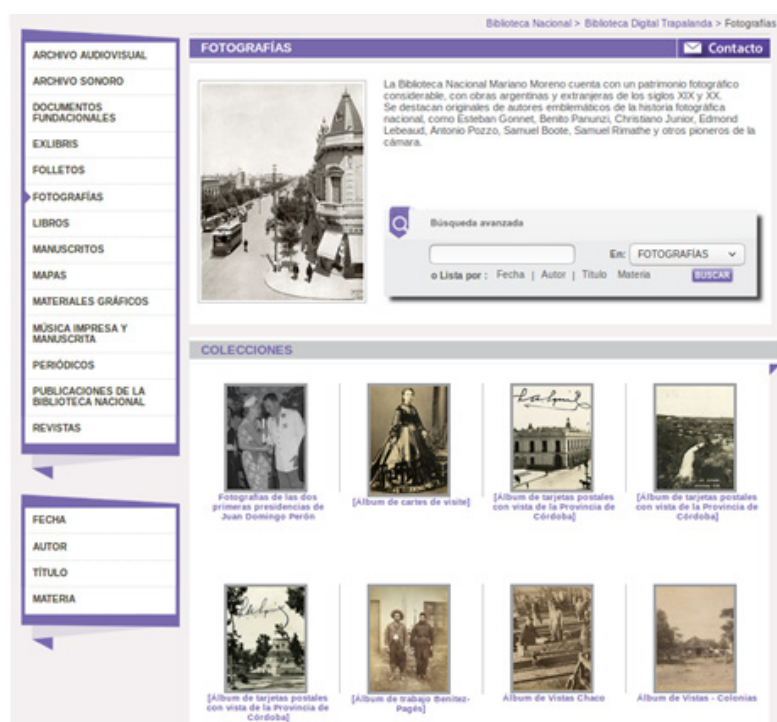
Biblioteca Nacional > Biblioteca Digital Trapalanda > Fotografías

ARCHIVO AUDIOVISUAL
ARCHIVO SONORO
DOCUMENTOS FUNDACIONALES
EXLIBRIS
FOLLETOS
FOTOGRAFÍAS
LIBROS
MANUSCRITOS
MAPAS
MATERIALES GRÁFICOS
MÚSICA IMPRESA Y MANUSCRITA
PERIÓDICOS
PUBLICACIONES DE LA BIBLIOTECA NACIONAL
REVISTAS

FECHA
AUTOR
TÍTULO
MATERIA

FOTOGRAFÍAS

Contacto

La Biblioteca Nacional Mariano Moreno cuenta con un patrimonio fotográfico considerable, con obras argentinas y extranjeras de los siglos XIX y XX. Se destacan originales de autores emblemáticos de la historia fotográfica nacional, como Esteban Gonnet, Benito Panunzi, Christiano Junior, Edmond Lebeaud, Antonio Pozzo, Samuel Boote, Samuel Rimathe y otros pioneros de la cámara.

Búsqueda avanzada

En: FOTOGRAFÍAS

o Lista por : Fecha | Autor | Título Materia

BUSCAR

COLECCIONES

Fotografías de las dos primeras presidencias de Juan Domingo Perón

[Album de cartes de visite]

[Album de tarjetas postales con vista de la Provincia de Córdoba]

[Album de tarjetas postales con vista de la Provincia de Córdoba]

[Album de tarjetas postales con vista de la Provincia de Córdoba]

[Album de trabajo Benitez-Pagés]

Album de Vistas Chaco

Album de Vistas - Colonias